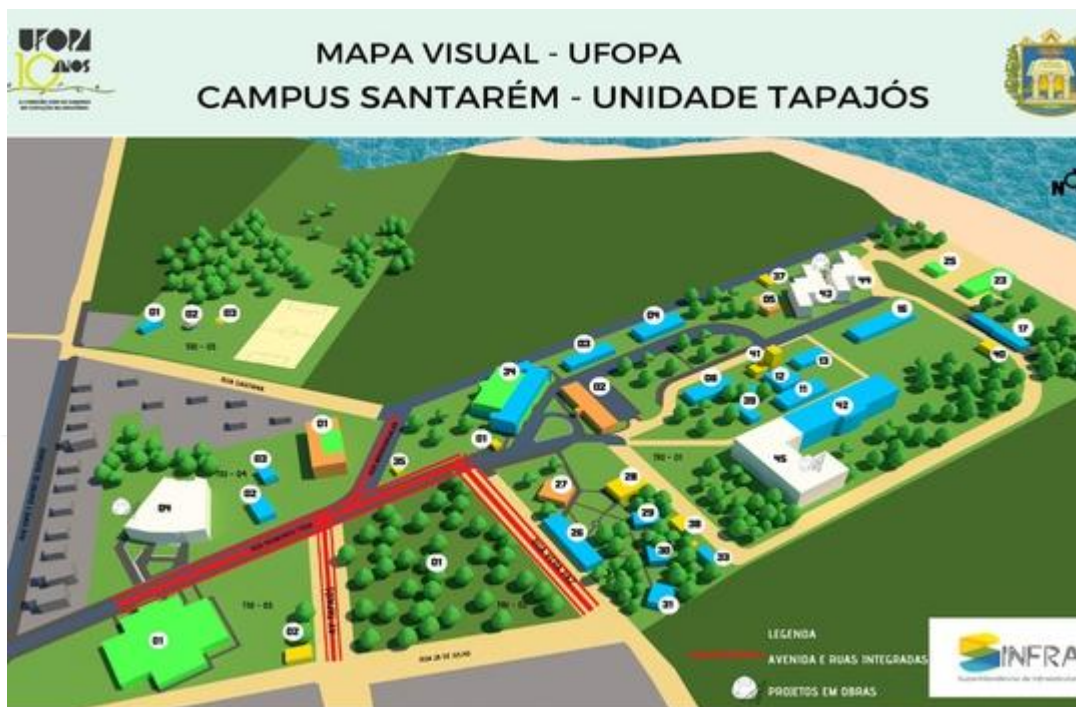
UFOPA
10 ANOS

MAPA VISUAL - UFOPA
CAMPUS SANTARÉM - UNIDADE TAPAJÓS

N

01 02 03
TRI - 03
RUA CASTANHA
01
03
TRI - 04
02
04
01
01
02
TRI - 05
01
TRI - 02
RUA 28 DE JULHO
24
02
01
35
03
04
05
37
43
44
25
23
16
17
40
41
13
06
12
11
20
42
TRI - 01
45
27
28
29
26
30
38
33
31

LEGENDA
AVENIDA E RUAS INTEGRADAS
PROJETOS EM OBRAS

SINFRA
Superintendência de Infraestrutura